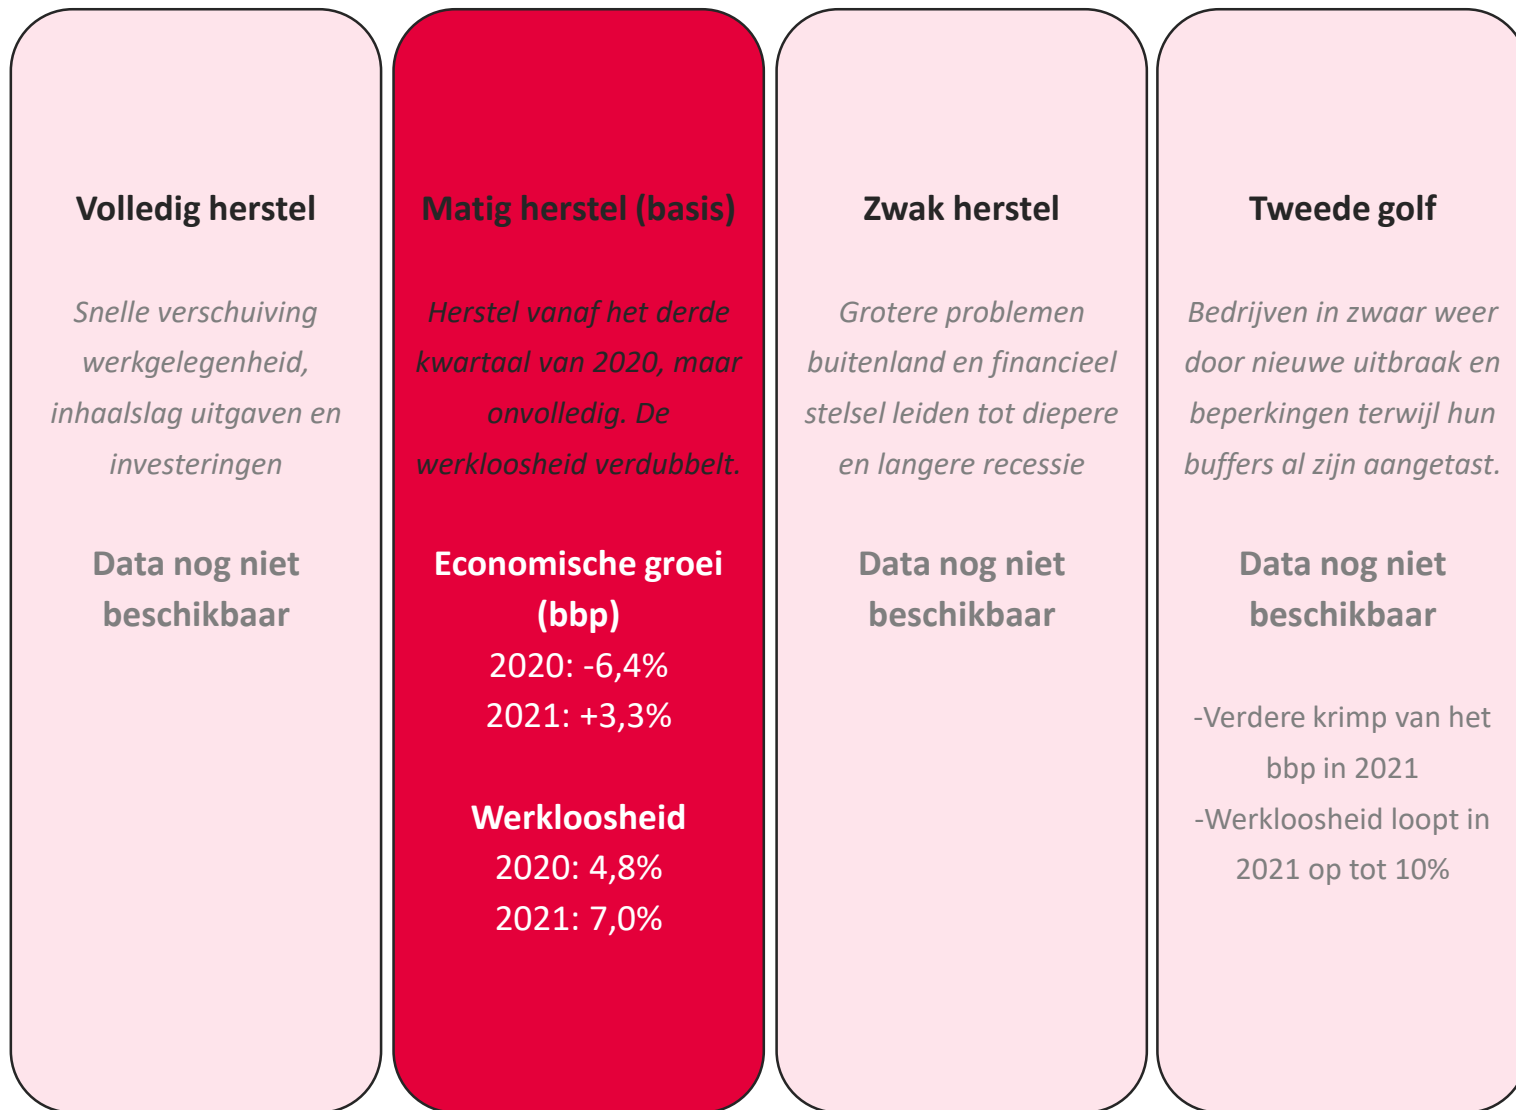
Volledig herstel

Snelle verschuiving werkgelegenheid, inhaalslag uitgaven en investeringen

Data nog niet beschikbaar

Matig herstel (basis)

Herstel vanaf het derde kwartaal van 2020, maar onvolledig. De werkloosheid verdubbelt.

Economische groei (bbp)
2020: -6,4%
2021: +3,3%

Werkloosheid
2020: 4,8%
2021: 7,0%

Zwak herstel

Grotere problemen buitenland en financieel stelsel leiden tot diepere en langere recessie

Data nog niet beschikbaar

Tweede golf

Bedrijven in zwaar weer door nieuwe uitbraak en beperkingen terwijl hun buffers al zijn aangetast.

Data nog niet beschikbaar

-Verdere krimp van het bbp in 2021
-Werkloosheid loopt in 2021 op tot 10%